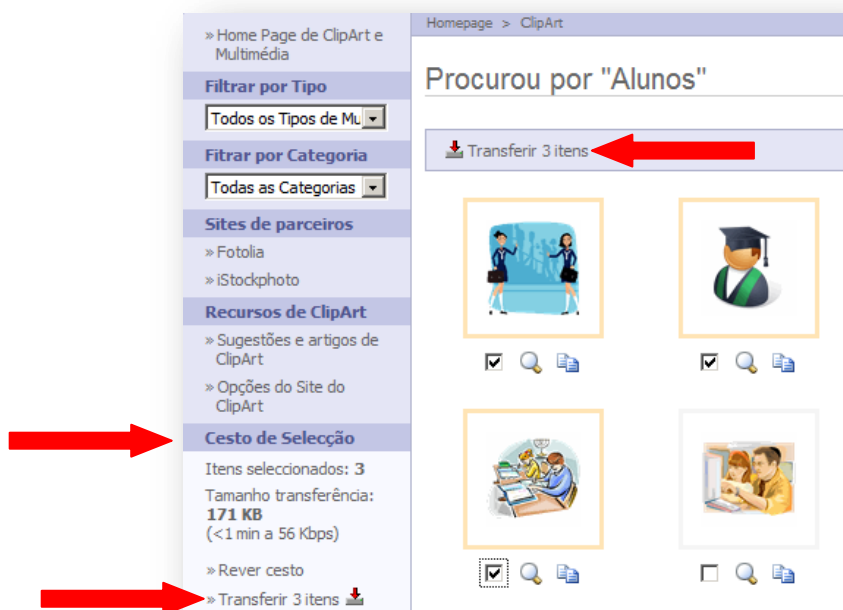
» Home Page de ClipArt e Multimédia

Filtrar por Tipo

Todos os Tipos de Mu

Fitrar por Categoria

Todas as Categorias

Sites de parceiros

» Fotolia

» iStockphoto

Recursos de ClipArt

» Sugestões e artigos de ClipArt

» Opções do Site do ClipArt

Cesto de Selecção

Itens seleccionados: 3

Tamanho transferência: 171 KB (<1 min a 56 Kbps)

» Rever cesto

» Transferir 3 itens

Homepage > ClipArt

Procurou por "Alunos"

Transferir 3 itens